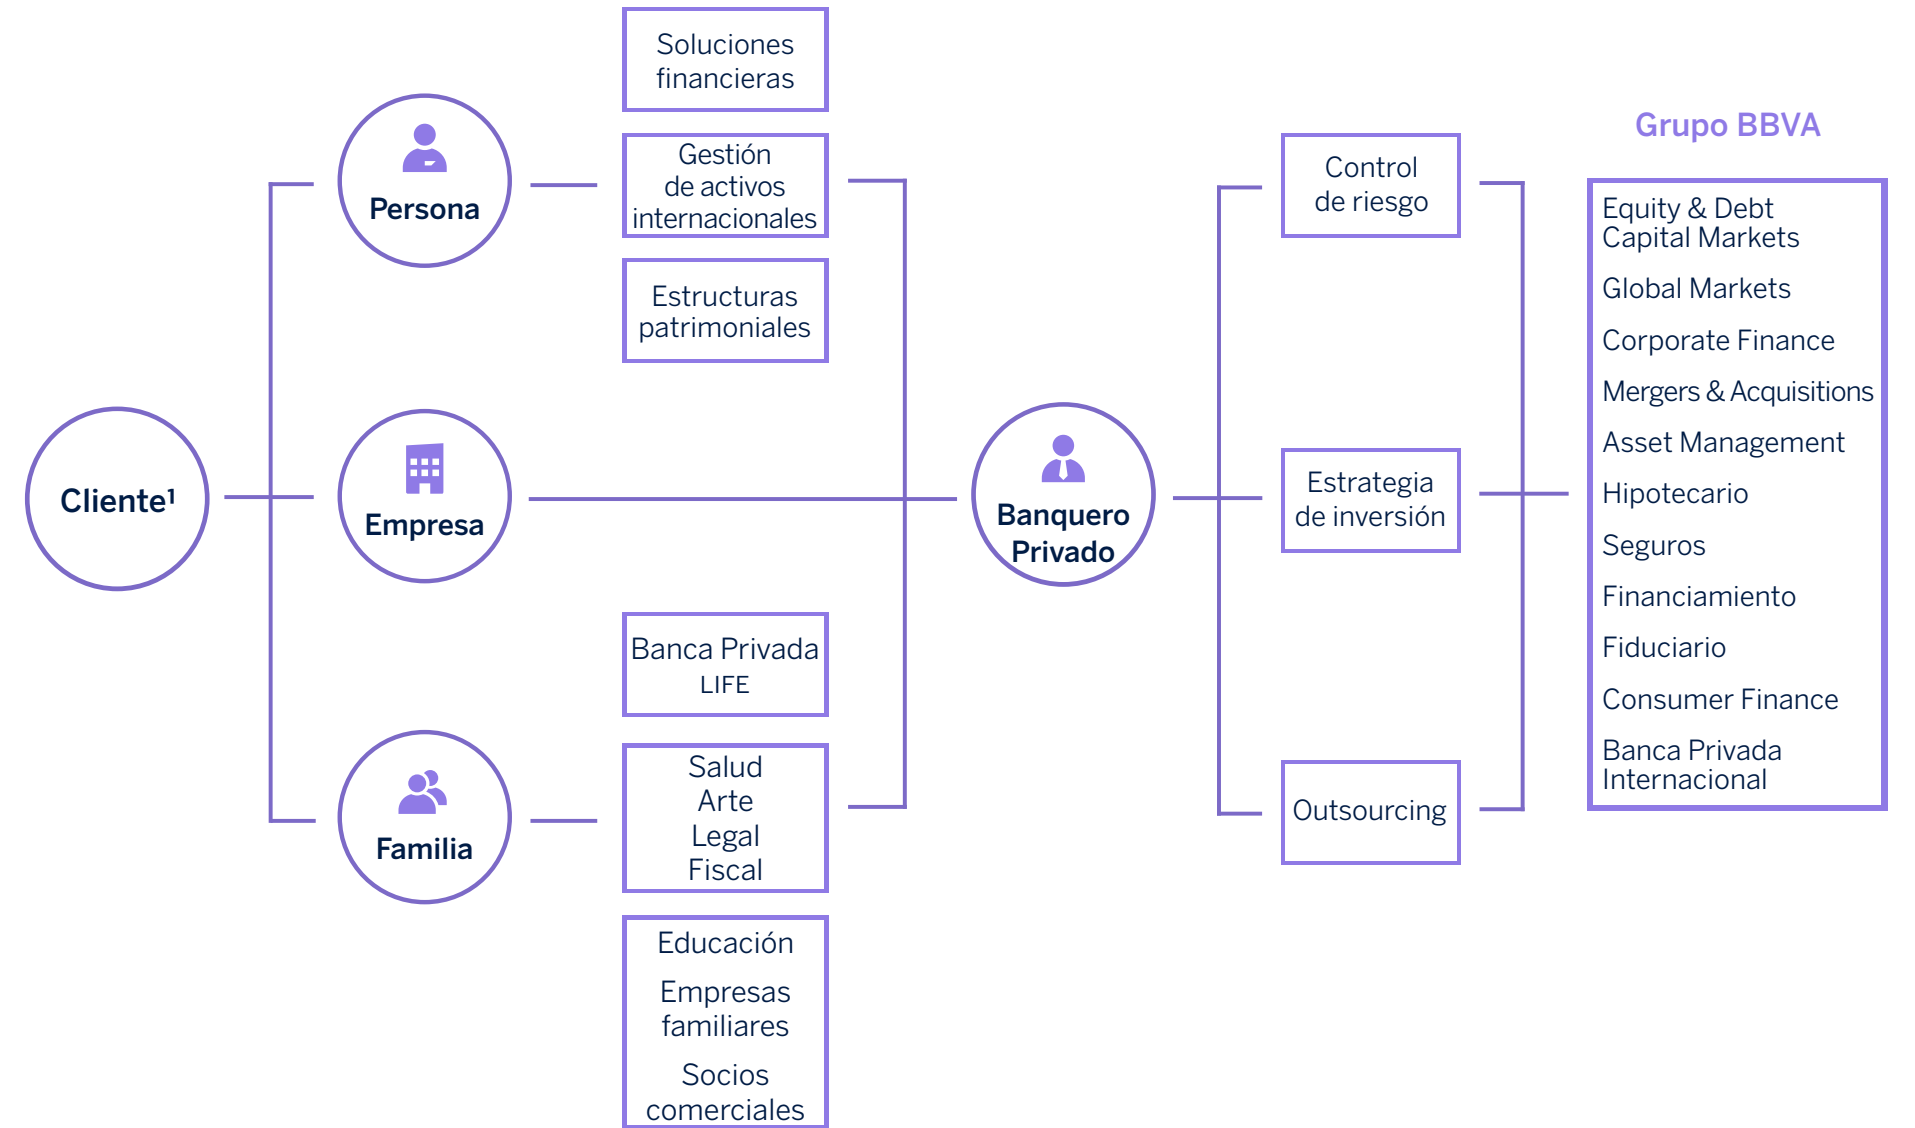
Cliente$^1$

Persona

Empresa

Familia

Soluciones financieras

Gestión de activos internacionales

Estructuras patrimoniales

Banca Privada LIFE

Salud
Arte
Legal
Fiscal

Educación

Empresas familiares

Socios comerciales

Banquero Privado

Control de riesgo

Estrategia de inversión

Outsourcing

Grupo BBVA

Equity & Debt Capital Markets

Global Markets

Corporate Finance

Mergers & Acquisitions

Asset Management

Hipotecario

Seguros

Financiamiento

Fiduciario

Consumer Finance

Banca Privada Internacional